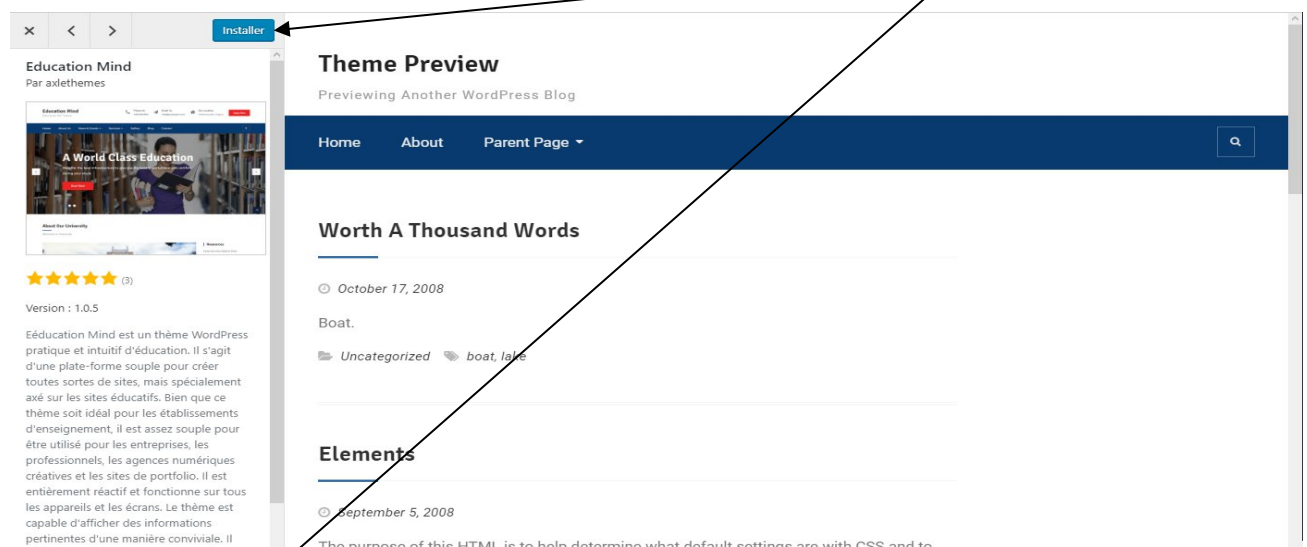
× < > Installer

Education Mind
Par axlethemes

A World Class Education

About Our University

(3)

Version : 1.0.5

Eéducation Mind est un thème WordPress pratique et intuitif d'éducation. Il s'agit d'une plate-forme souple pour créer toutes sortes de sites, mais spécialement axé sur les sites éducatifs. Bien que ce thème soit idéal pour les établissements d'enseignement, il est assez souple pour être utilisé pour les entreprises, les professionnels, les agences numériques créatives et les sites de portfolio. Il est entièrement réactif et fonctionne sur tous les appareils et les écrans. Le thème est capable d'afficher des informations pertinentes d'une manière conviviale. Il

Theme Preview
Previewing Another WordPress Blog

Home About Parent Page

Worth A Thousand Words

October 17, 2008

Boat.

Uncategorized boat, lake

Elements

September 5, 2008

The purpose of this HTML is to help determine what default settings are with CSS and to